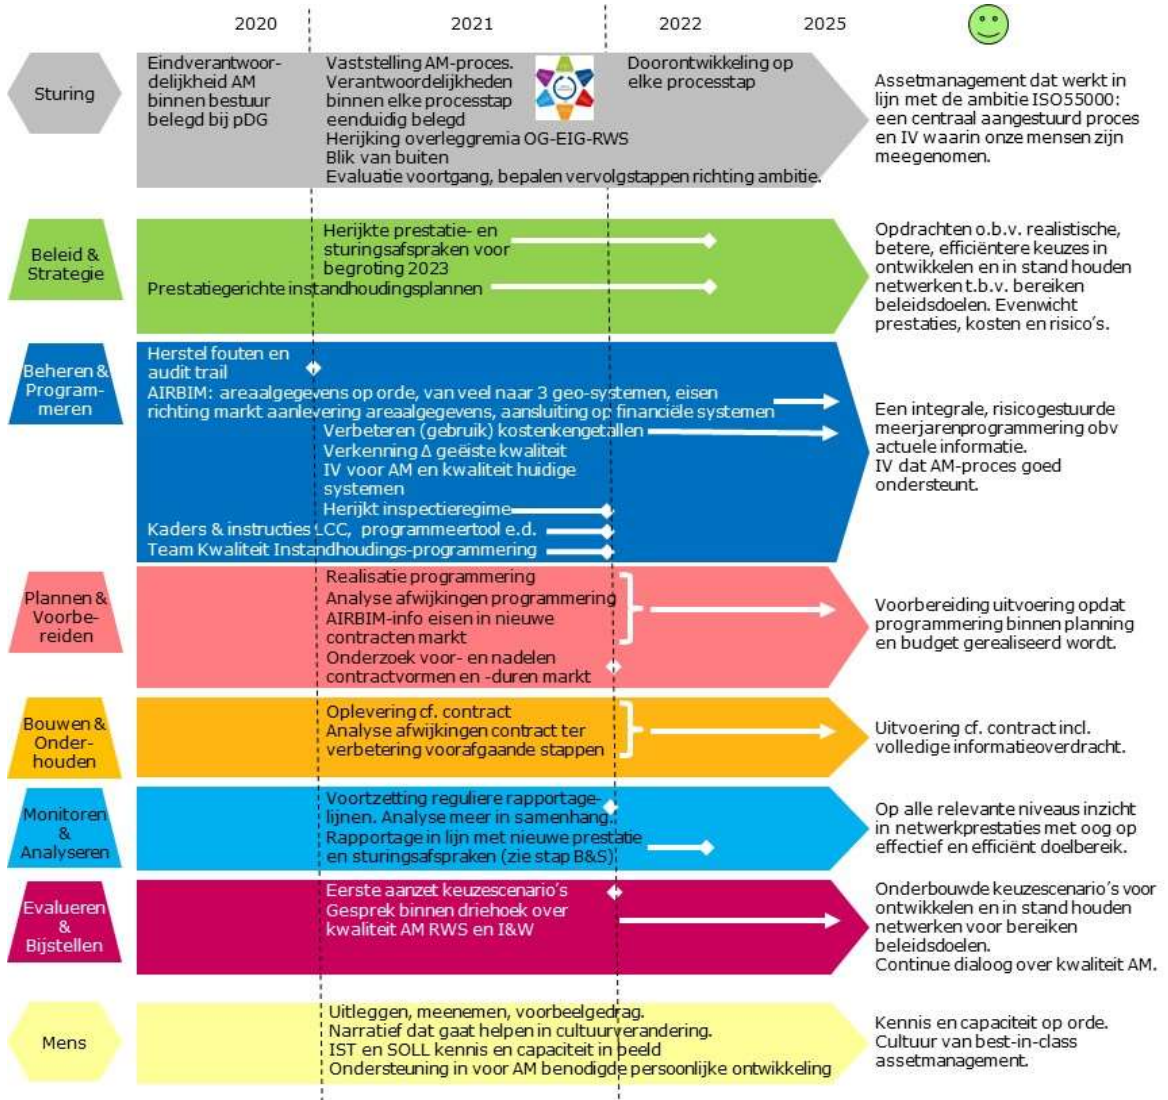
2020 2021 2022 2025

Sturing

Eindverantwoordelijkheid AM binnen bestuur belegd bij pDG

Vaststelling AM-proces. Verantwoordelijkheden binnen elke processtap eenduidig belegd
Herijking overleggremia OG-EIG-RWS
Blik van buiten
Evaluatie voortgang, bepalen vervolgstappen richting ambitie.

Doorontwikkeling op elke processtap

Assetmanagement dat werkt in lijn met de ambitie ISO55000: een centraal aangestuurd proces en IV waarin onze mensen zijn meegenomen.

Beleid & Strategie

Herijkte prestatie- en sturingsafspraken voor begroting 2023
Prestatiegerichte instandhoudingsplannen

Opdrachten o.b.v. realistische, betere, efficiëntere keuzes in ontwikkelen en in stand houden netwerken t.b.v. bereiken beleidsdoelen. Evenwicht prestaties, kosten en risico's.

Beheren & Programmeren

Herstel fouten en audit trail
AIRBIM: areaalgegevens op orde, van veel naar 3 geo-systemen, eisen richting markt aanlevering areaalgegevens, aansluiting op financiële systemen
Verbeteren (gebruik) kostenkengetallen
Verkenning Δ geëiste kwaliteit
IV voor AM en kwaliteit huidige systemen
Herijkt inspectieregime
Kaders & instructies LCC, programmeertool e.d.
Team Kwaliteit Instandhoudings-programmering

Een integrale, risicogestuurde meerjarenprogrammering obv actuele informatie.
IV dat AM-proces goed ondersteunt.

Plannen & Voorbereiden

Realisatie programmering
Analyse afwijkingen programmering
AIRBIM-info eisen in nieuwe contracten markt
Onderzoek voor- en nadelen contractvormen en -duren markt

Voorbereiding uitvoering opdat programmering binnen planning en budget gerealiseerd wordt.

Bouwen & Onderhouden

Oplevering cf. contract
Analyse afwijkingen contract ter verbetering voorafgaande stappen

Uitvoering cf. contract incl. volledige informatieoverdracht.

Monitoren & Analyseren

Voortzetting reguliere rapportagelijnen. Analyse meer in samenhang.
Rapportage in lijn met nieuwe prestatie en sturingsafspraken (zie stap B&S)

Op alle relevante niveaus inzicht in netwerkprestaties met oog op effectief en efficiënt doelbereik.

Evalueren & Bijstellen

Eerste aanzet keuzescenario's
Gesprek binnen driehoek over kwaliteit AM RWS en I&W

Onderbouwde keuzescenario's voor ontwikkelen en in stand houden netwerken voor bereiken beleidsdoelen.
Continue dialoog over kwaliteit AM.

Mens

Uitleggen, meenemen, voorbeeldgedrag.
Narratief dat gaat helpen in cultuurverandering.
IST en SOLL kennis en capaciteit in beeld
Ondersteuning in voor AM benodigde persoonlijke ontwikkeling

Kennis en capaciteit op orde.
Cultuur van best-in-class assetmanagement.